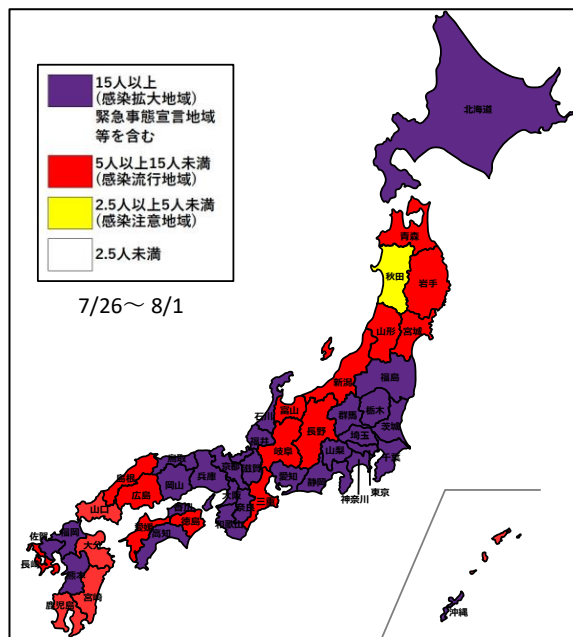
15人以上
(感染拡大地域)
緊急事態宣言地域
等を含む

5人以上15人未満
(感染流行地域)

2.5人以上5人未満
(感染注意地域)

2.5人未満

7/26～ 8/1

北海道
青森
秋田
岩手
山形
宮城
新潟
福島
石川
富山
群馬
栃木
茨城
長野
埼玉
福井
岐阜
山梨
千葉
東京
神奈川
静岡
愛知
滋賀
京都
兵庫
鳥取
島根
岡山
広島
山口
大阪
奈良
三重
和歌山
香川
徳島
愛媛
高知
福岡
佐賀
長崎
大分
熊本
宮崎
鹿児島
沖縄